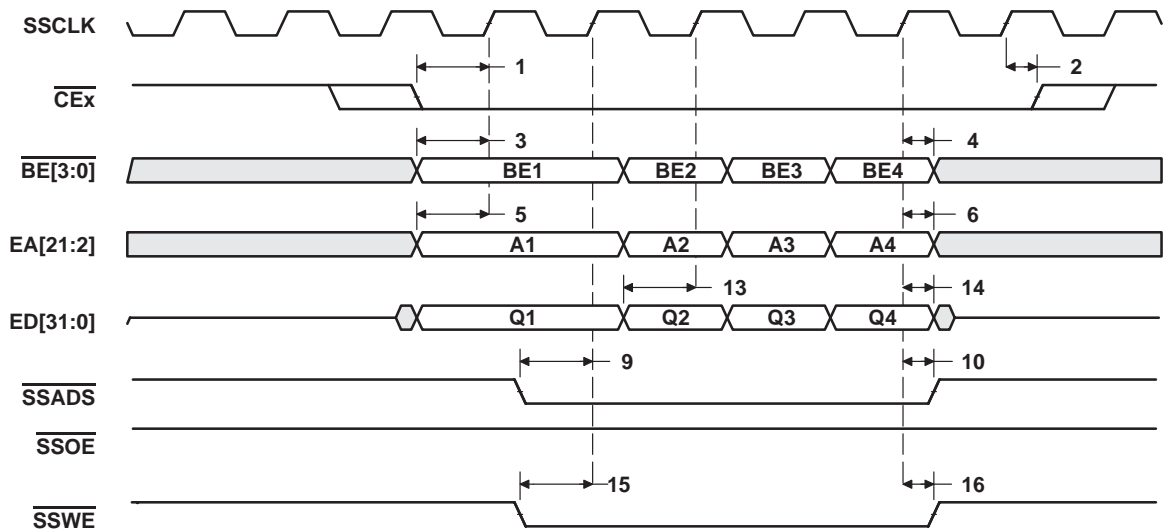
SSCLK

1

2

$\overline{CEx}$

3

4

$\overline{BE[3:0]}$

BE1

BE2

BE3

BE4

5

6

EA[21:2]

A1

A2

A3

A4

13

14

ED[31:0]

Q1

Q2

Q3

Q4

9

10

$\overline{SSADS}$

$\overline{SSOE}$

15

16

$\overline{SSWE}$